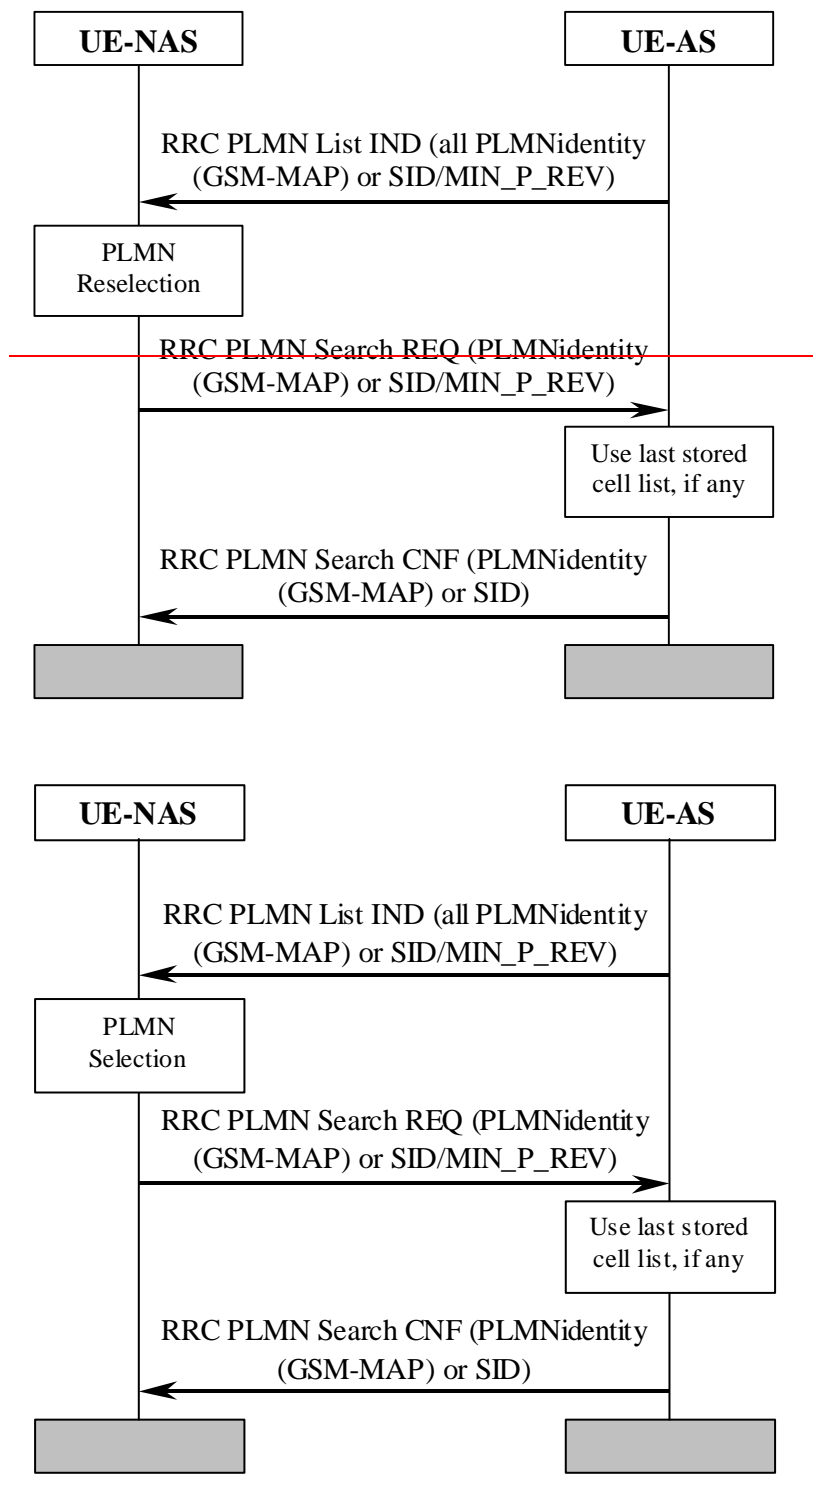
UE-NAS

UE-AS

RRC PLMN List IND (all PLMNidentity (GSM-MAP) or SID/MIN_P_REV)

PLMN Reselection

RRC PLMN Search REQ (PLMNidentity (GSM-MAP) or SID/MIN_P_REV)

Use last stored cell list, if any

RRC PLMN Search CNF (PLMNidentity (GSM-MAP) or SID)

UE-NAS

UE-AS

RRC PLMN List IND (all PLMNidentity (GSM-MAP) or SID/MIN_P_REV)

PLMN Selection

RRC PLMN Search REQ (PLMNidentity (GSM-MAP) or SID/MIN_P_REV)

Use last stored cell list, if any

RRC PLMN Search CNF (PLMNidentity (GSM-MAP) or SID)